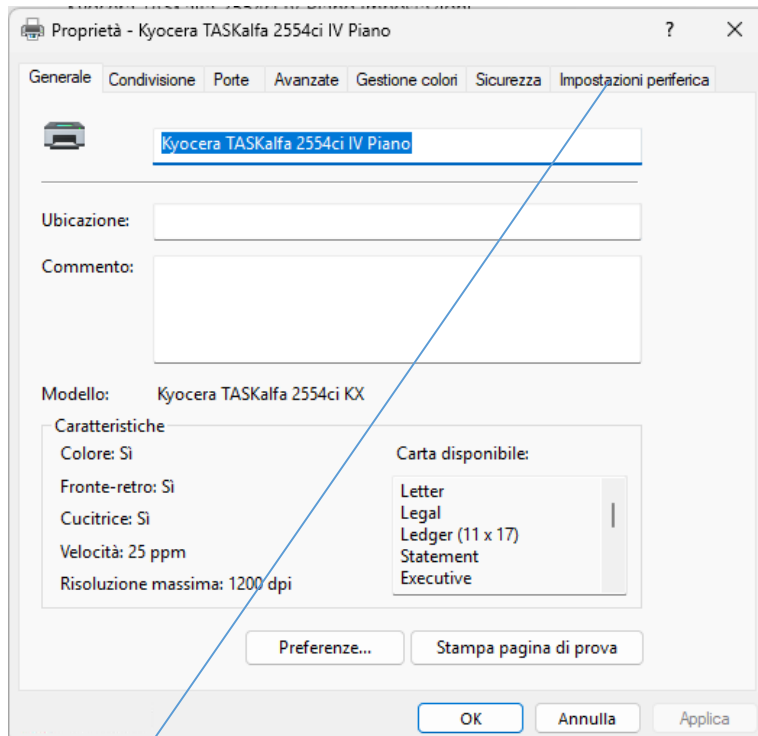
Proprietà - Kyocera TASKalfa 2554ci IV Piano

?

Generale | Condivisione | Porte | Avanzate | Gestione colori | Sicurezza | Impostazioni periferica

Kyocera TASKalfa 2554ci IV Piano

Ubicazione:

Commento:

Modello: Kyocera TASKalfa 2554ci KX

Caratteristiche

Colore: Sì

Fronte-retro: Sì

Cucitrice: Sì

Velocità: 25 ppm

Risoluzione massima: 1200 dpi

Carta disponibile:

Letter
Legal
Ledger (11 x 17)
Statement
Executive

Preferenze...

Stampa pagina di prova

OK

Annulla

Applica